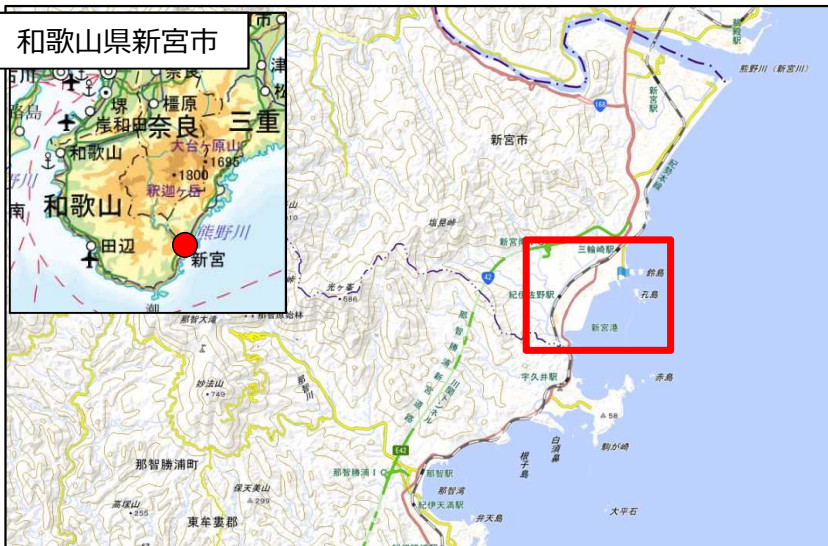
和歌山県新宮市

奈良
三重
堺
橿原
岸和田
和歌山
大台ヶ原山
1695
1800
釈迦ヶ岳
熊野川
和歌山
田辺
新宮

熊野川（新宮川）
新宮駅
168
新宮市
紀勢本線
塩見峠
三輪崎駅
鈴島
紀伊佐野駅
孔島
42
光ヶ峯
686
新宮港
那智大滝
那智勝浦新宮道路
宇久井駅
赤島
妙法山
749
58
駒ヶ崎
那智勝浦町
E42
那智勝浦I
那智駅
那智湾
紀伊天満駅
高塚山
255
烏帽子山
299
東牟婁郡
大平石
弁天島